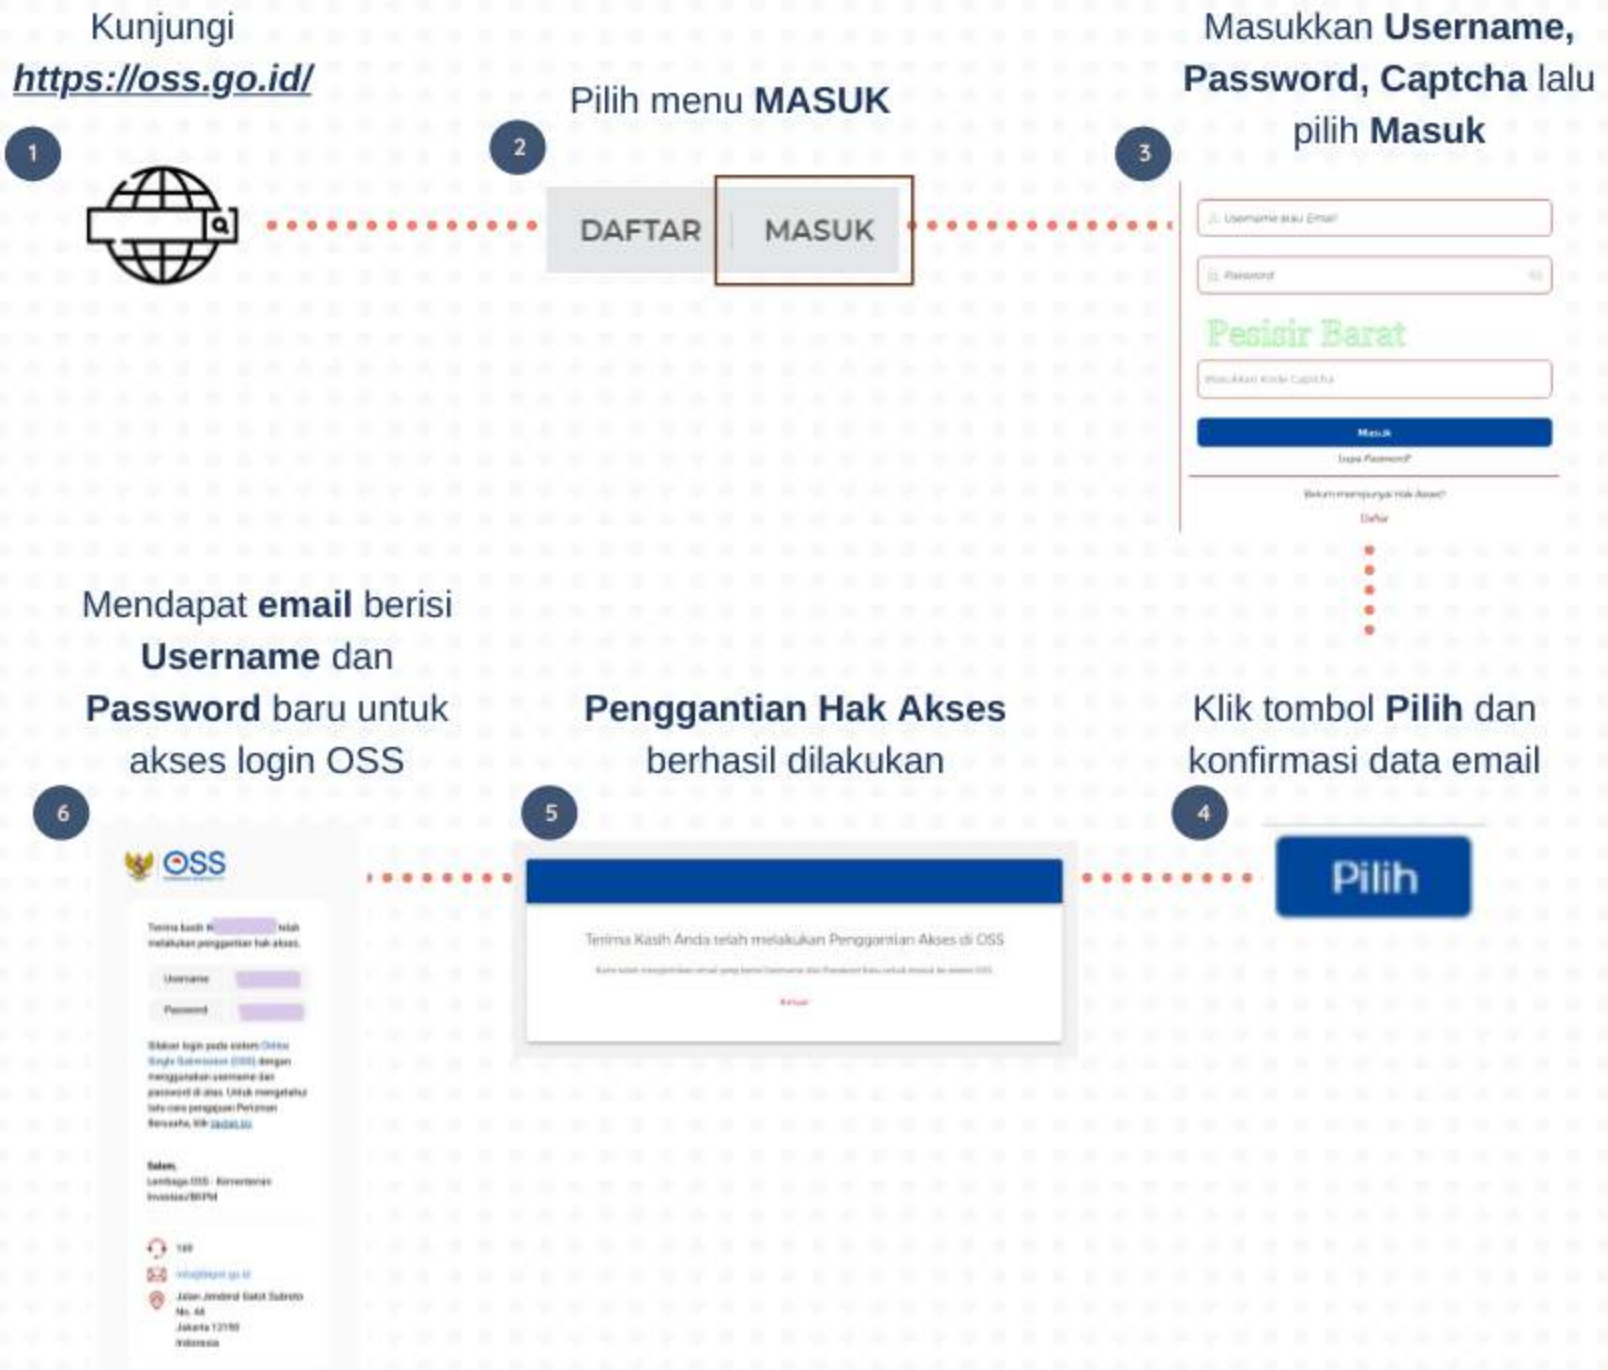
Kunjungi https://oss.go.id/

1

Pilih menu **MASUK**

2

DAFTAR MASUK

Masukkan **Username, Password, Captcha** lalu pilih **Masuk**

3

Username atau Email

Password

Pesisir Barat

Masukkan Kode Captcha

Masuk

Lupa Password?

Belum mempunyai Hak Akses?

Daftar

Mendapat **email** berisi **Username** dan **Password** baru untuk akses login OSS

6

OSS

Terima kasih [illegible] telah melakukan penggantian hak akses.

Username

Password

Silakan login pada sistem Online Single Submission (OSS) dengan menggunakan username dan password di atas. Untuk mengetahui tata cara pengajuan Perizinan Berusaha, klik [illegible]

Salam,
Lembaga OSS - Kementerian Investasi/BKPM

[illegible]

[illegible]

Jalan Jenderal Gatot Subroto No. 44 Jakarta 12190 Indonesia

**Penggantian Hak Akses** berhasil dilakukan

5

Terima Kasih Anda telah melakukan Penggantian Akses di OSS

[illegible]

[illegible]

Klik tombol **Pilih** dan konfirmasi data email

4

Pilih